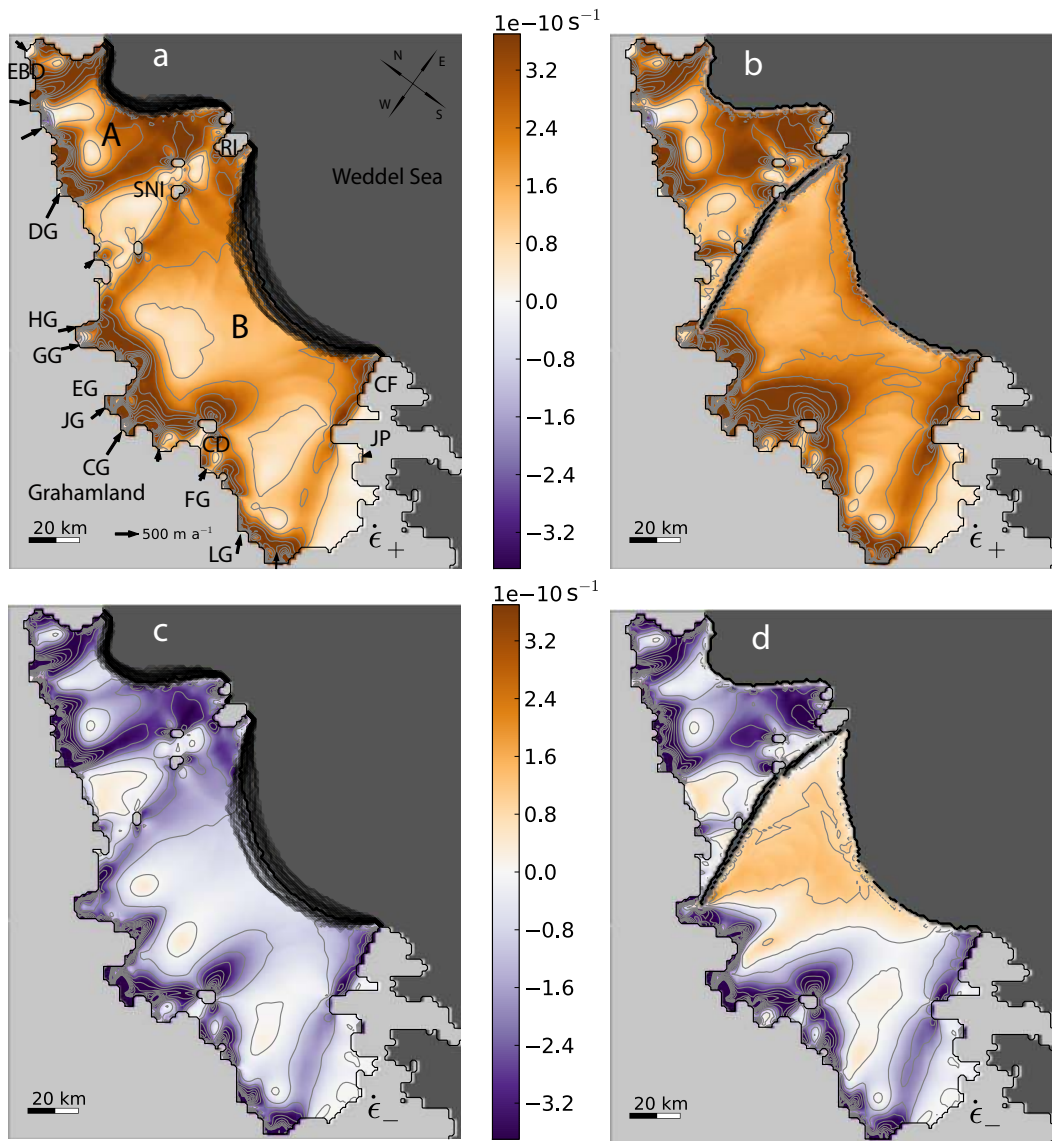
a

N
E
W
S

EBD
A
RI
SNI
Weddel Sea
DG
HG
GG
B
EG
JG
CG
CD
CF
JP
Grahamland
FG
LG
20 km
500 m a$^{-1}$
$\dot{\epsilon}_+$

1e−10 s$^{-1}$
3.2
2.4
1.6
0.8
0.0
−0.8
−1.6
−2.4
−3.2

b
20 km
$\dot{\epsilon}_+$

c
20 km
$\dot{\epsilon}_-$

1e−10 s$^{-1}$
3.2
2.4
1.6
0.8
0.0
−0.8
−1.6
−2.4
−3.2

d
20 km
$\dot{\epsilon}_-$